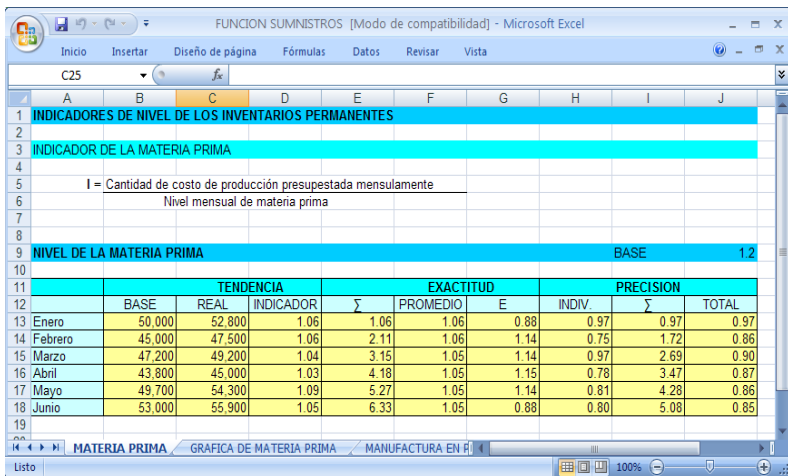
FUNCION SUMNISTROS [Modo de compatibilidad] - Microsoft Excel

Inicio Insertar Diseño de página Fórmulas Datos Revisar Vista

C25 $f_x$

| | A | B | C | D | E | F | G | H | I | J |
|---|---|---|---|---|---|---|---|---|---|---|
| 1 | INDICADORES DE NIVEL DE LOS INVENTARIOS PERMANENTES | | | | | | | | | |
| 2 | | | | | | | | | | |
| 3 | INDICADOR DE LA MATERIA PRIMA | | | | | | | | | |
| 4 | | | | | | | | | | |
| 5 | I = | Cantidad de costo de producción presupestada mensulamente | | | | | | | | |
| 6 | | Nivel mensual de materia prima | | | | | | | | |
| 7 | | | | | | | | | | |
| 8 | | | | | | | | | | |
| 9 | NIVEL DE LA MATERIA PRIMA | | | | | | | | BASE | 1.2 |
| 10 | | | | | | | | | | |
| 11 | | TENDENCIA | | | EXACTITUD | | | PRECISION | | |
| 12 | | BASE | REAL | INDICADOR | ∑ | PROMEDIO | E | INDIV. | ∑ | TOTAL |
| 13 | Enero | 50,000 | 52,800 | 1.06 | 1.06 | 1.06 | 0.88 | 0.97 | 0.97 | 0.97 |
| 14 | Febrero | 45,000 | 47,500 | 1.06 | 2.11 | 1.06 | 1.14 | 0.75 | 1.72 | 0.86 |
| 15 | Marzo | 47,200 | 49,200 | 1.04 | 3.15 | 1.05 | 1.14 | 0.97 | 2.69 | 0.90 |
| 16 | Abril | 43,800 | 45,000 | 1.03 | 4.18 | 1.05 | 1.15 | 0.78 | 3.47 | 0.87 |
| 17 | Mayo | 49,700 | 54,300 | 1.09 | 5.27 | 1.05 | 1.14 | 0.81 | 4.28 | 0.86 |
| 18 | Junio | 53,000 | 55,900 | 1.05 | 6.33 | 1.05 | 0.88 | 0.80 | 5.08 | 0.85 |
| 19 | | | | | | | | | | |

MATERIA PRIMA GRAFICA DE MATERIA PRIMA MANUFACTURA EN P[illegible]

Listo 100%